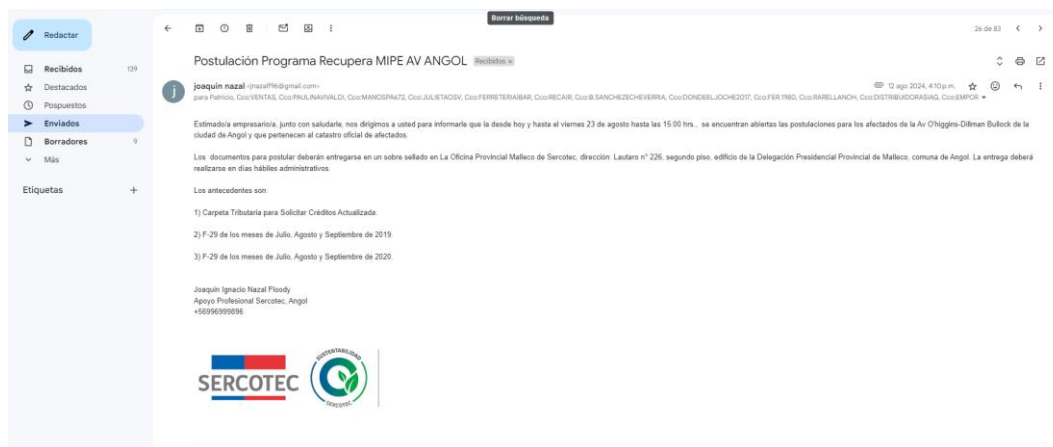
Redactar

Recibidos 139
Destacados
Pospuestos
Enviados
Borradores 9
Más

Etiquetas +

Borrar búsqueda

26 de 83

Postulación Programa Recupera MIPE AV ANGOL Recibidos ×

joaquin nazal <jnazalf96@gmail.com>
para Patricio, Cco:VENTAS, Cco:PAULINAVIVALDI, Cco:MANOSPA672, Cco:JULIETACSV, Cco:FERRETERIAIBAR, Cco:RECAIR, Cco:B.SANCHEZECHEVERRIA, Cco:DONDEELJOCHE2017, Cco:FER1980, Cco:RARELLANOH, Cco:DISTRIBUIDORASIAG, Cco:EMPOR

12 ago 2024, 4:10 p.m.

Estimado/a empresario/a, junto con saludarle, nos dirigimos a usted para informarle que la desde hoy y hasta el viernes 23 de agosto hasta las 15:00 hrs., se encuentran abiertas las postulaciones para los afectados de la Av O'higgins-Dillman Bullock de la ciudad de Angol y que pertenecen al catastro oficial de afectados.

Los documentos para postular deberán entregarse en un sobre sellado en La Oficina Provincial Malleco de Sercotec, dirección: Lautaro n° 226, segundo piso, edificio de la Delegación Presidencial Provincial de Malleco, comuna de Angol. La entrega deberá realizarse en días hábiles administrativos.

Los antecedentes son:

1) Carpeta Tributaria para Solicitar Créditos Actualizada.

2) F-29 de los meses de Julio, Agosto y Septiembre de 2019.

3) F-29 de los meses de Julio, Agosto y Septiembre de 2020.

Joaquin Ignacio Nazal Floody
Apoyo Profesional Sercotec, Angol
+56996999896

SERCOTEC
SUSTENTABILIDAD
SERCOTEC